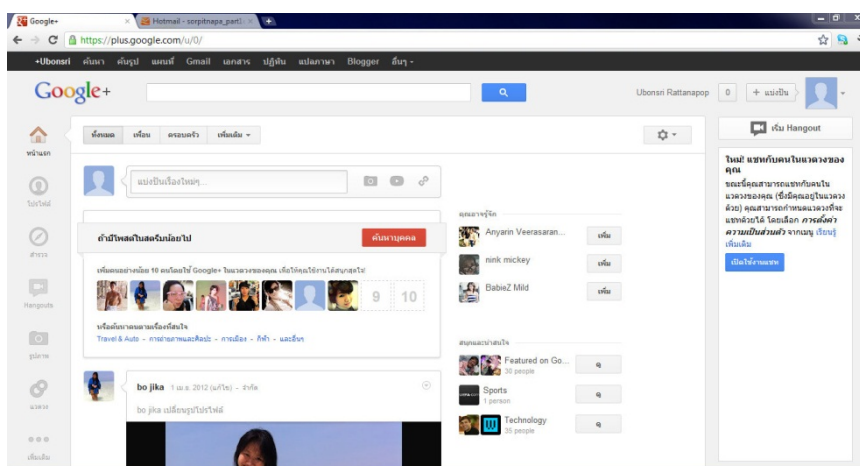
Google+
Hotmail - sorpitnapa_part1

https://plus.google.com/u/0/

+Ubonsri ค้นหา ค้นรูป แผนที่ Gmail เอกสาร ปฏิทิน แปลภาษา Blogger อื่นๆ -

Google+

Ubonsri Rattanapop 0 + แบ่งปัน

หน้าแรก
โปรไฟล์
สำรวจ
Hangouts
รูปภาพ
แวดวง
เพิ่มเติม

ทั้งหมด เพื่อน ครอบครัว เพิ่มเติม

แบ่งปันเรื่องใหม่ๆ...

ถ้ามีโพสต์ในสตรีมน้อยไป ค้นหาบุคคล

เพิ่มคนอย่างน้อย 10 คนถือไว้ Google+ ในแวดวงของคุณ เพื่อให้การใช้งานได้สนุกสุดใจ!

9 10

หรือค้นหาคนตามเรื่องที่สนใจ
Travel & Auto - การถ่ายภาพและศิลปะ - การเมือง - กีฬา - และอื่นๆ

bo jika 1 เม.ย. 2012 (แก้ไข) - จำกัด
bo jika เปลี่ยนรูปโปรไฟล์

คุณอาจรู้จัก
Anyarin Veerasaran... เพิ่ม
nink mickey เพิ่ม
BabieZ Mild เพิ่ม

สนุกและน่าสนใจ
Featured on Go... 30 people
Sports 1 person
Technology 35 people

เริ่ม Hangout

ใหม่! แชทกับคนในแวดวงของคุณ
ขณะนี้คุณสามารถแชทกับคนในแวดวงของคุณ (ซึ่งมีคุณอยู่ในแวดวงด้วย) คุณสามารถกำหนดแวดวงที่จะแชทด้วยได้ โดยเลือก การตั้งค่าความเป็นส่วนตัว จากเมนู เรียนรู้เพิ่มเติม

เปิดใช้งานแชท